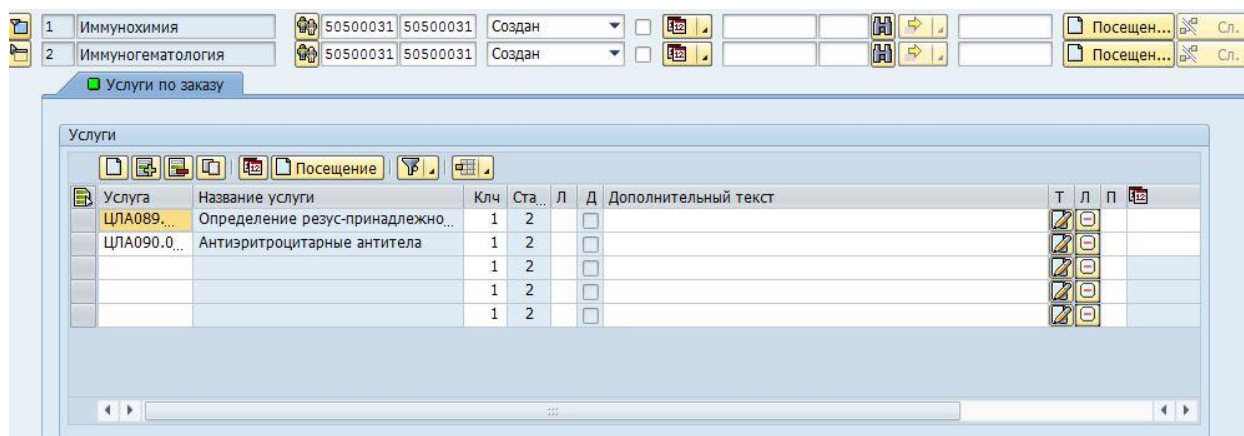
1 Иммунохимия 50500031 50500031 Создан Посещен... Сл.
2 Иммуногематология 50500031 50500031 Создан Посещен... Сл.

Услуги по заказу

Услуги

Посещение

| Услуга | Название услуги | Клч | Ста... | Л | Д | Дополнительный текст | Т | Л | П |
|---|---|---|---|---|---|---|---|---|---|
| ЦЛА089... | Определение резус-принадлежно... | 1 | 2 | | | | | | |
| ЦЛА090.0... | Антиэритроцитарные антитела | 1 | 2 | | | | | | |
| | | 1 | 2 | | | | | | |
| | | 1 | 2 | | | | | | |
| | | 1 | 2 | | | | | | |